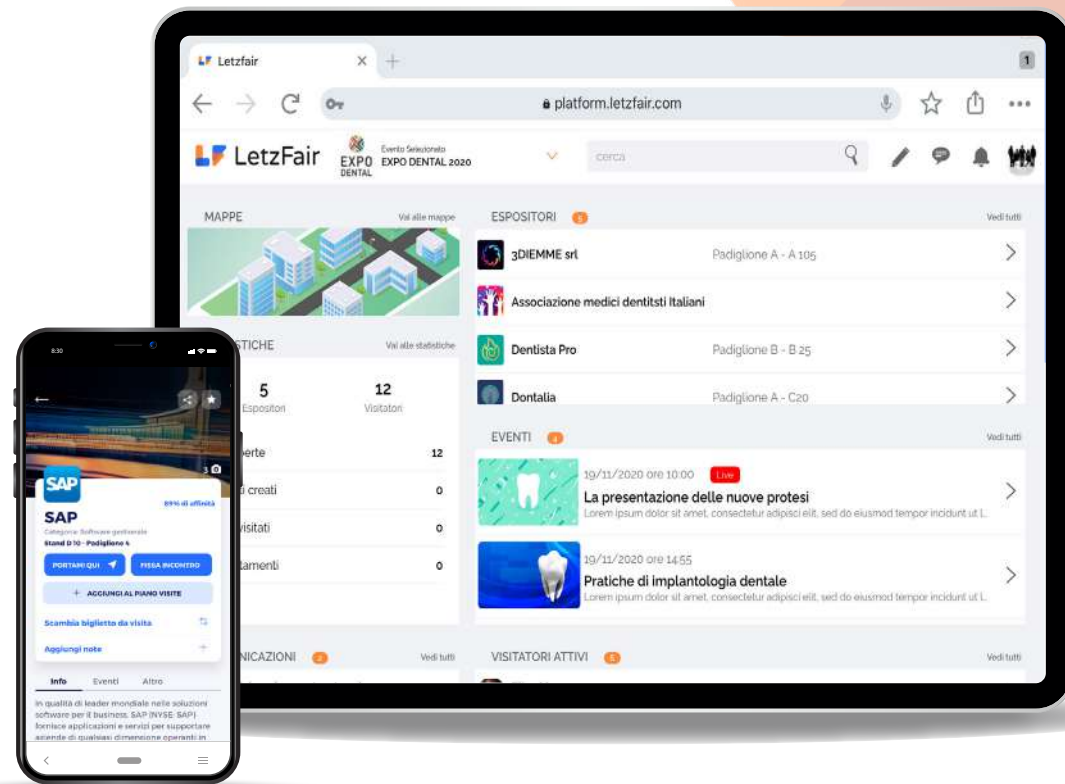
Letzfair

1

platform.letzfair.com

LetzFair

EXPO DENTAL

Evento Selezionato
EXPO DENTAL 2020

cerca

MAPPE

Vai alle mappe

ESPOSITORI 5

Vedi tutti

3DIEMME srl Padiglione A - A 105

Associazione medici dentitsti Italiani

Dentista Pro Padiglione B - B 25

Dontalia Padiglione A - C20

STICHE

Vai alle statistiche

5
Espositori

12
Visitatori

erte 12

i creati 0

visitati 0

tamenti 0

EVENTI 4

Vedi tutti

19/11/2020 ore 10:00 Live
La presentazione delle nuove protesi
Lorem ipsum dolor sit amet, consectetur adipisci elit, sed do eiusmod tempor incidunt ut L

19/11/2020 ore 14:55
Pratiche di implantologia dentale
Lorem ipsum dolor sit amet, consectetur adipisci elit, sed do eiusmod tempor incidunt ut L

NICAZIONI 2

Vedi tutti

VISITATORI ATTIVI 5

Vedi tutti

8:30

3

SAP

89% di affinità

SAP
Categoria: Software gestionale
Stand D 10 - Padiglione 4

PORTAMI QUI

FISSA INCONTRO

+ AGGIUNGI AL PIANO VISITE

Scambia biglietto da visita

Aggiungi note

Info Eventi Altro

In qualità di leader mondiale nelle soluzioni software per il business, SAP (NYSE: SAP) fornisce applicazioni e servizi per supportare aziende di qualsiasi dimensione operanti in